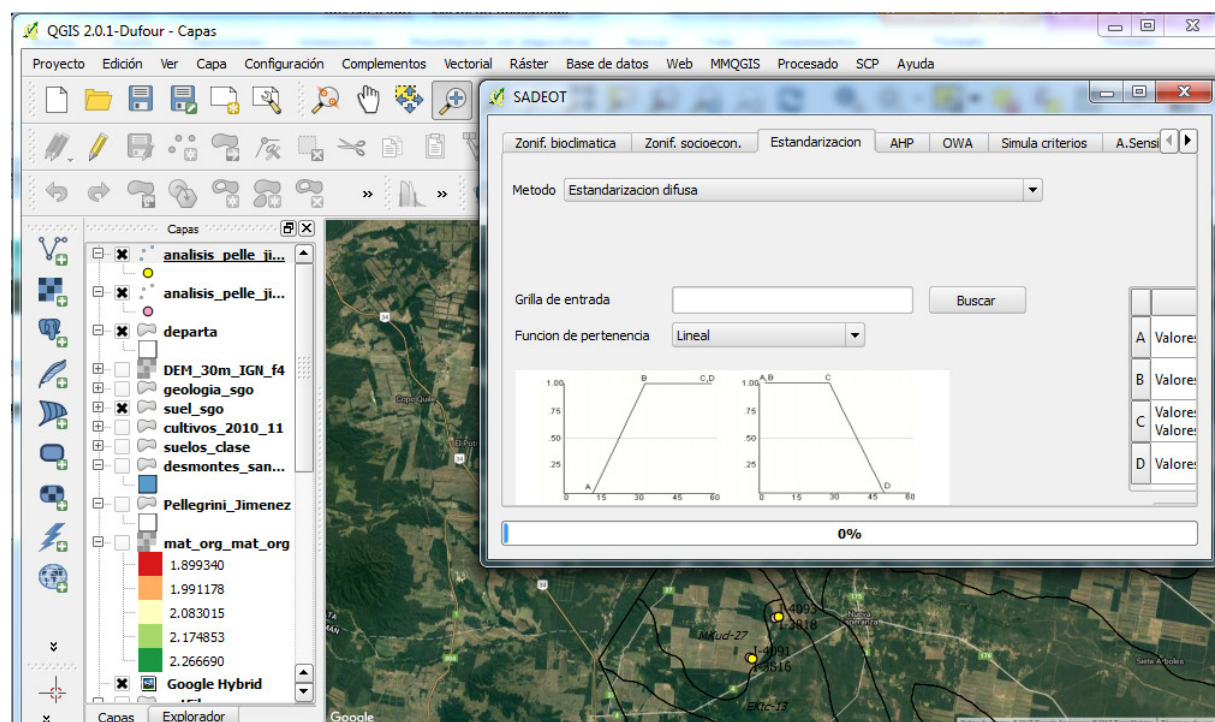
QGIS 2.0.1-Dufour - Capas

Proyecto Edición Ver Capa Configuración Complementos Vectorial Ráster Base de datos Web MMQGIS Procesado SCP Ayuda

Capas

analisis_pelle_ji...
analisis_pelle_ji...
departa
DEM_30m_IGN_f4
geologia_sgo
suel_sgo
cultivos_2010_11
suelos_clase
desmontes_san...
Pellegrini_Jimenez
mat_org_mat_org
1.899340
1.991178
2.083015
2.174853
2.266690
Google Hybrid

Capas Explorador

SADEOT

Zonif. bioclimatica | Zonif. socioecon. | Estandarizacion | AHP | OWA | Simula criterios | A.Sensi

Metodo Estandarizacion difusa

Grilla de entrada Buscar

Funcion de pertenencia Lineal

| | |
|---|---|
| A | Valores |
| B | Valores |
| C | Valores Valores |
| D | Valores |

1.00 B C,D
.75
.50
.25
A
0 15 30 45 60

1.00 A,B C
.75
.50
.25
D
0 15 30 45 60

0%

Copo Quile
El Potrillo
Nueva Esperanza
Mkud-27
Ektc-13
1-4093
1-2818
1-4091
1-3816
Siete Arboles
Google